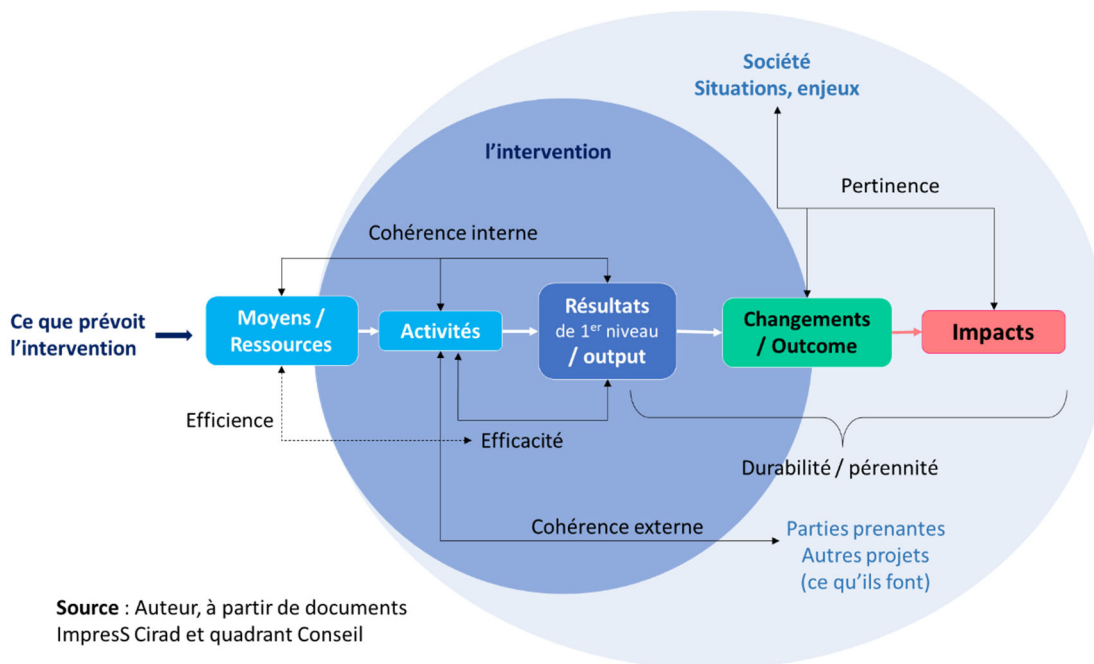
Société
Situations, enjeux

l'intervention

Pertinence

Cohérence interne

Ce que prévoit l'intervention

Moyens / Ressources

Activités

Résultats de 1$^{er}$ niveau / output

Changements / Outcome

Impacts

Efficience

Efficacité

Durabilité / pérennité

Cohérence externe

Parties prenantes
Autres projets
(ce qu'ils font)

**Source** : Auteur, à partir de documents ImpresS Cirad et quadrant Conseil